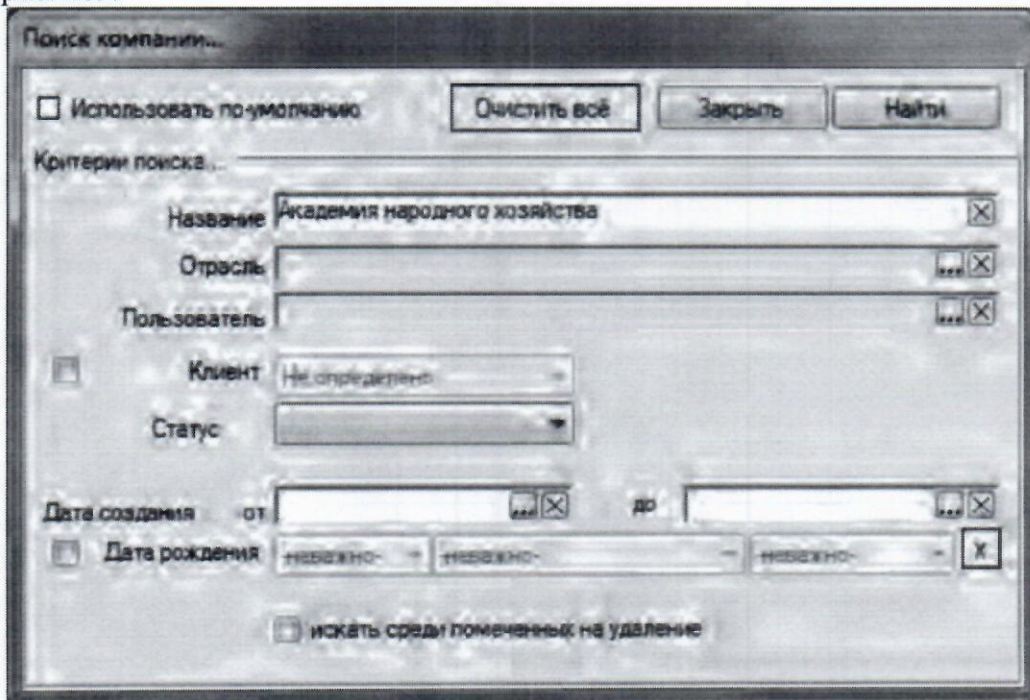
Поиск компании...

Использовать по умолчанию

Очистить всё

Закрыть

Найти

Критерии поиска...

Название Академия народного хозяйства

Отрасль

Пользователь

Клиент Не определен

Статус

Дата создания от

до

Дата рождения -неважно- -неважно- -неважно-

X

искать среди помеченных на удаление